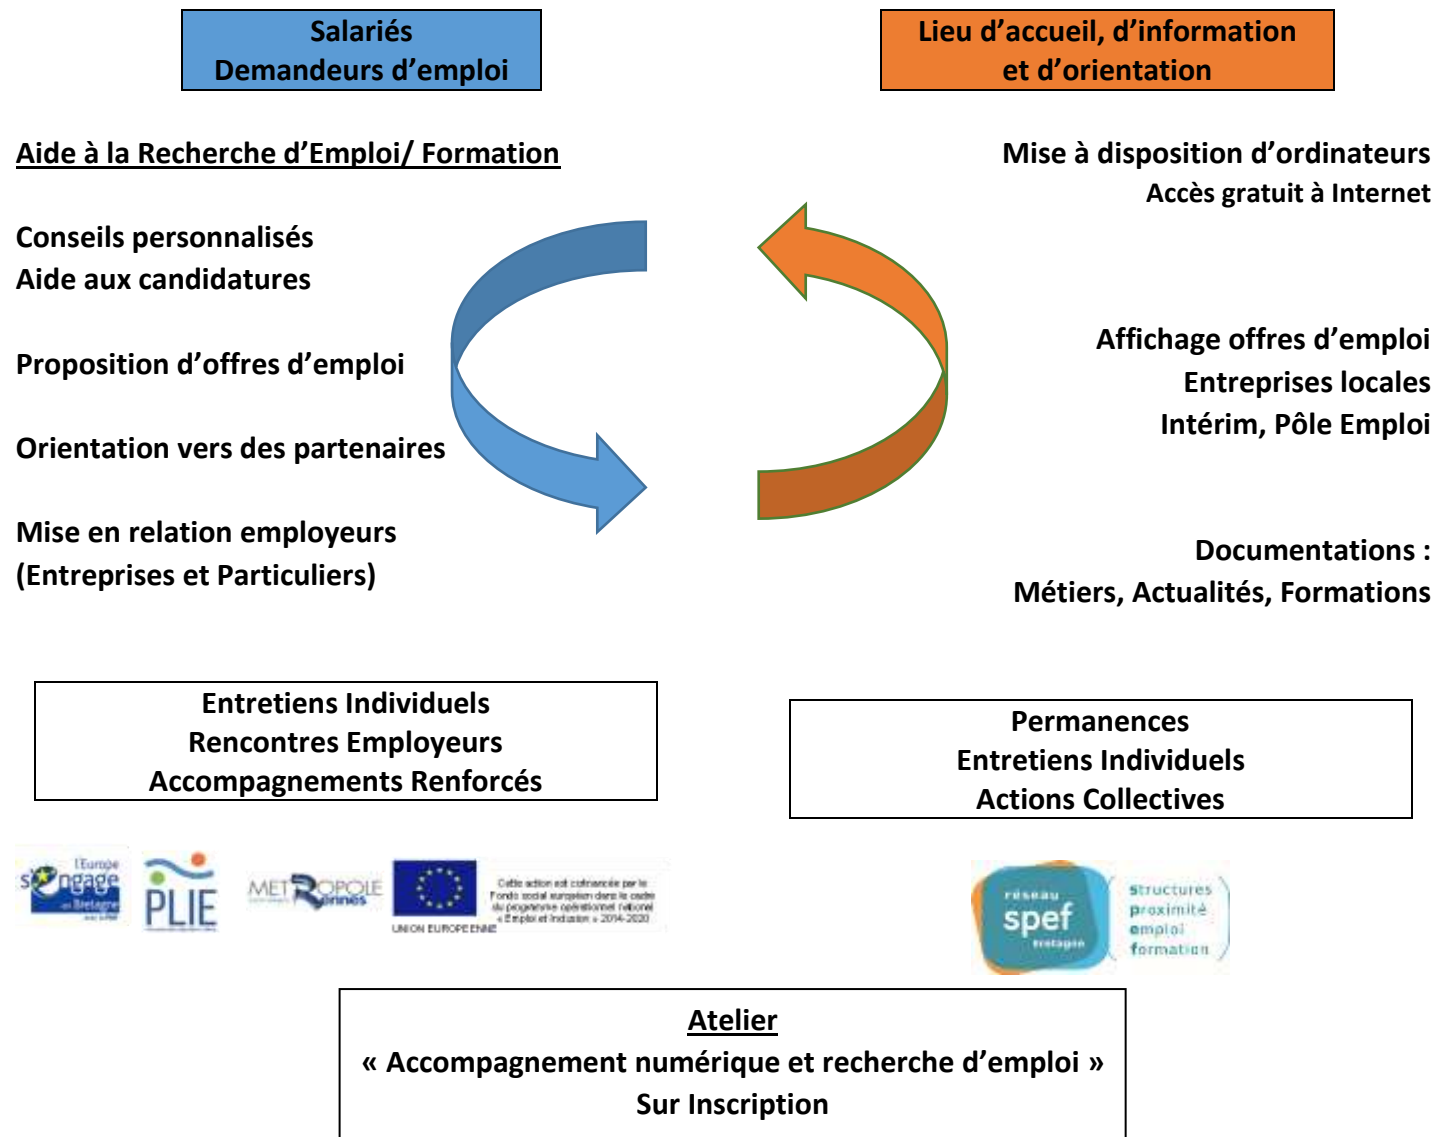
Salariés
Demandeurs d'emploi

Lieu d'accueil, d'information
et d'orientation

Aide à la Recherche d'Emploi/ Formation

Conseils personnalisés
Aide aux candidatures

Proposition d'offres d'emploi

Orientation vers des partenaires

Mise en relation employeurs
(Entreprises et Particuliers)

Mise à disposition d'ordinateurs
Accès gratuit à Internet

Affichage offres d'emploi
Entreprises locales
Intérim, Pôle Emploi

Documentations :
Métiers, Actualités, Formations

Entretiens Individuels
Rencontres Employeurs
Accompagnements Renforcés

Permanences
Entretiens Individuels
Actions Collectives

L'Europe s'engage en Bretagne

PLIE

METROPOLE Rennes

UNION EUROPEENNE

Cette action est cofinancée par le Fonds social européen dans le cadre du programme opérationnel national « Emploi et Inclusion » 2014-2020

réseau spef bretagne

structures proximité emploi formation

Atelier
« Accompagnement numérique et recherche d'emploi »
Sur Inscription